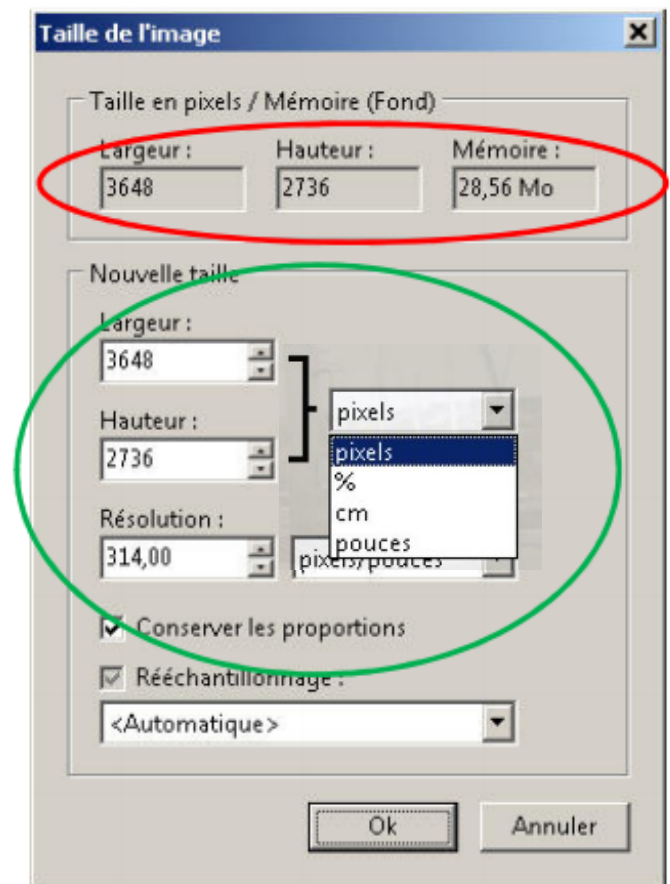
Taille de l'image

Taille en pixels / Mémoire (Fond)

Largeur :
3648

Hauteur :
2736

Mémoire :
28,56 Mo

Nouvelle taille

Largeur :
3648

Hauteur :
2736

pixels

pixels
%
cm
pouces

Résolution :
314,00

pixels/pouces

Conserver les proportions

Rééchantillonnage :

<Automatique>

Ok

Annuler